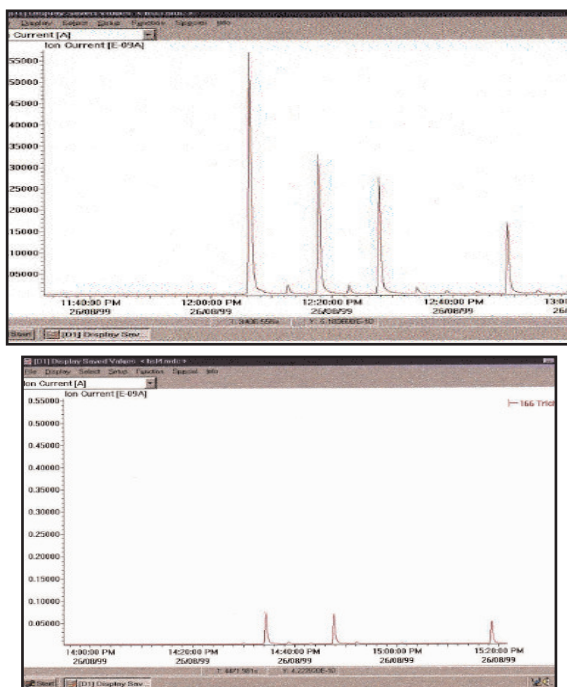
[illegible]
Display Select Setup Function Special Info
Current [A]
Ion Current [E-09A]
55000
50000
45000
40000
35000
30000
25000
20000
15000
10000
05000
11:40:00 PM 26/08/99
12:00:00 PM 26/08/99
12:20:00 PM 26/08/99
12:40:00 PM 26/08/99
13:0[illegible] 26/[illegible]
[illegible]
Start
[D1] Display Sav...

[D1] Display Saved Values - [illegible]
File Display Select Setup Function Special Info
Ion Current [A]
Ion Current [E-09A]
0.55000
0.50000
0.45000
0.40000
0.35000
0.30000
0.25000
0.20000
0.15000
0.10000
0.05000
166 Tric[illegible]
14:00:00 PM 26/08/99
14:20:00 PM 26/08/99
14:40:00 PM 26/08/99
15:00:00 PM 26/08/99
15:20:00 PM 26/08/99
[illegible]
Start
[D1] Display Sav...